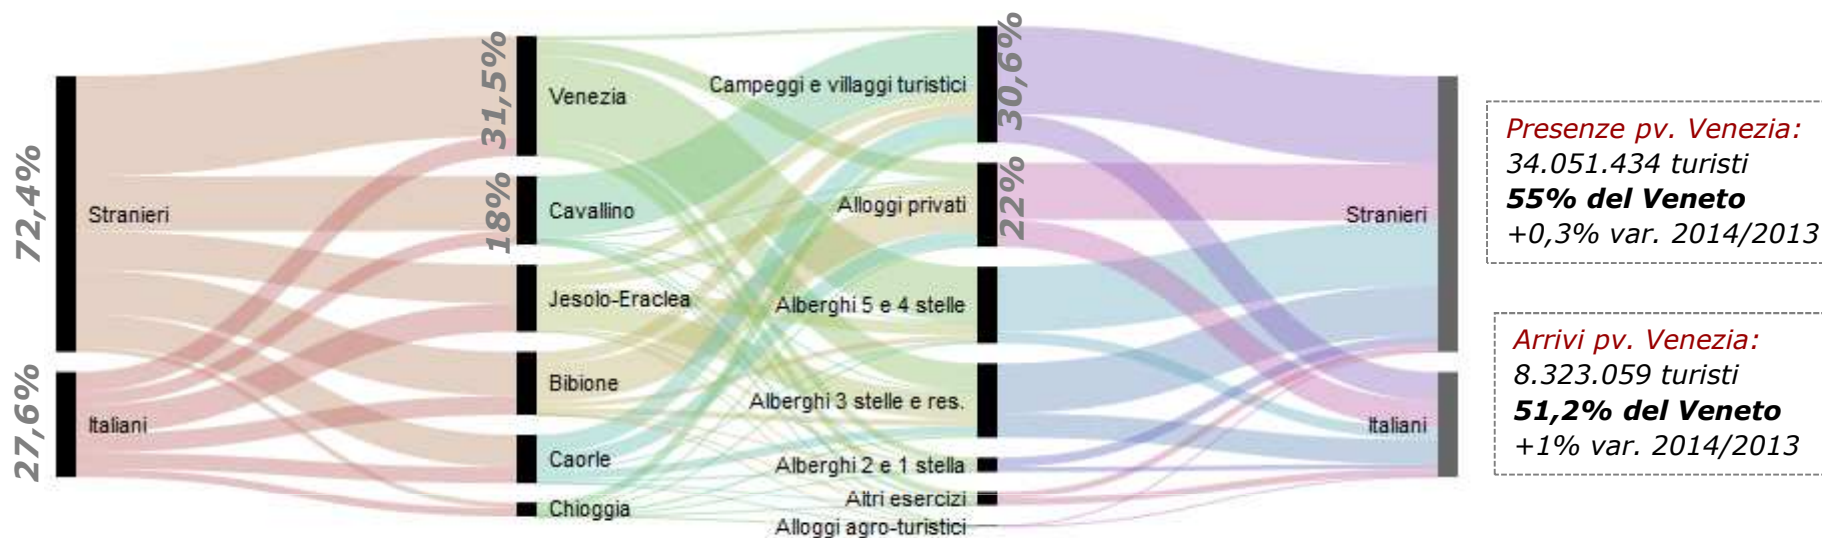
72,4%

Stranieri

27,6%

Italiani

31,5%

Venezia

18%

Cavallino

Jesolo-Eraclea

Bibione

Caorle

Chioggia

Campeggi e villaggi turistici

30,6%

Alloggi privati

22%

Alberghi 5 e 4 stelle

Alberghi 3 stelle e res.

Alberghi 2 e 1 stella

Altri esercizi

Alloggi agro-turistici

Stranieri

Italiani

Presenze pv. Venezia:
34.051.434 turisti
55% del Veneto
+0,3% var. 2014/2013

Arrivi pv. Venezia:
8.323.059 turisti
51,2% del Veneto
+1% var. 2014/2013